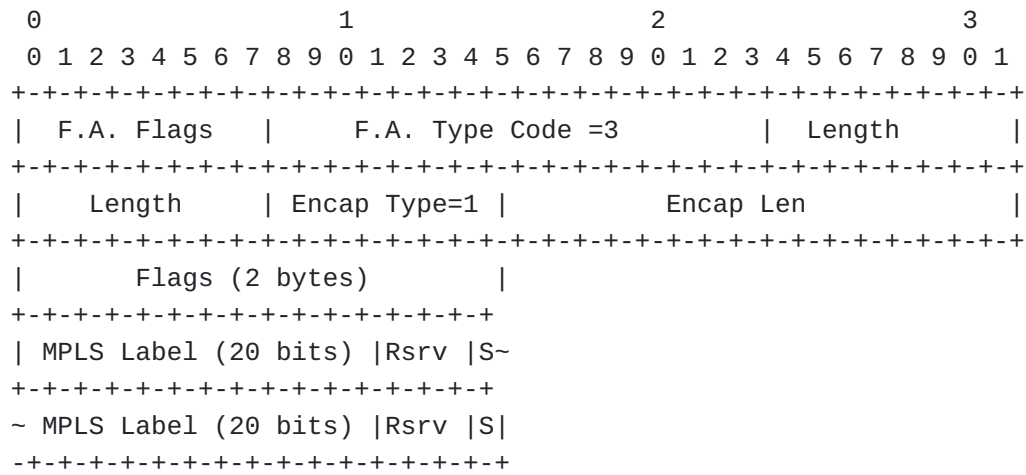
```
 0                   1                   2                   3
 0 1 2 3 4 5 6 7 8 9 0 1 2 3 4 5 6 7 8 9 0 1 2 3 4 5 6 7 8 9 0 1
+-+-+-+-+-+-+-+-+-+-+-+-+-+-+-+-+-+-+-+-+-+-+-+-+-+-+-+-+-+-+-+-+
|  F.A. Flags   |      F.A. Type Code =3        |  Length       |
+-+-+-+-+-+-+-+-+-+-+-+-+-+-+-+-+-+-+-+-+-+-+-+-+-+-+-+-+-+-+-+-+
|    Length     | Encap Type=1 |         Encap Len              |
+-+-+-+-+-+-+-+-+-+-+-+-+-+-+-+-+-+-+-+-+-+-+-+-+-+-+-+-+-+-+-+-+
|       Flags (2 bytes)        |
+-+-+-+-+-+-+-+-+-+-+-+-+-+-+-+-+
| MPLS Label (20 bits) |Rsrv |S~
+-+-+-+-+-+-+-+-+-+-+-+-+-+-+-+-+
~ MPLS Label (20 bits) |Rsrv |S|
-+-+-+-+-+-+-+-+-+-+-+-+-+-+-+-+
```